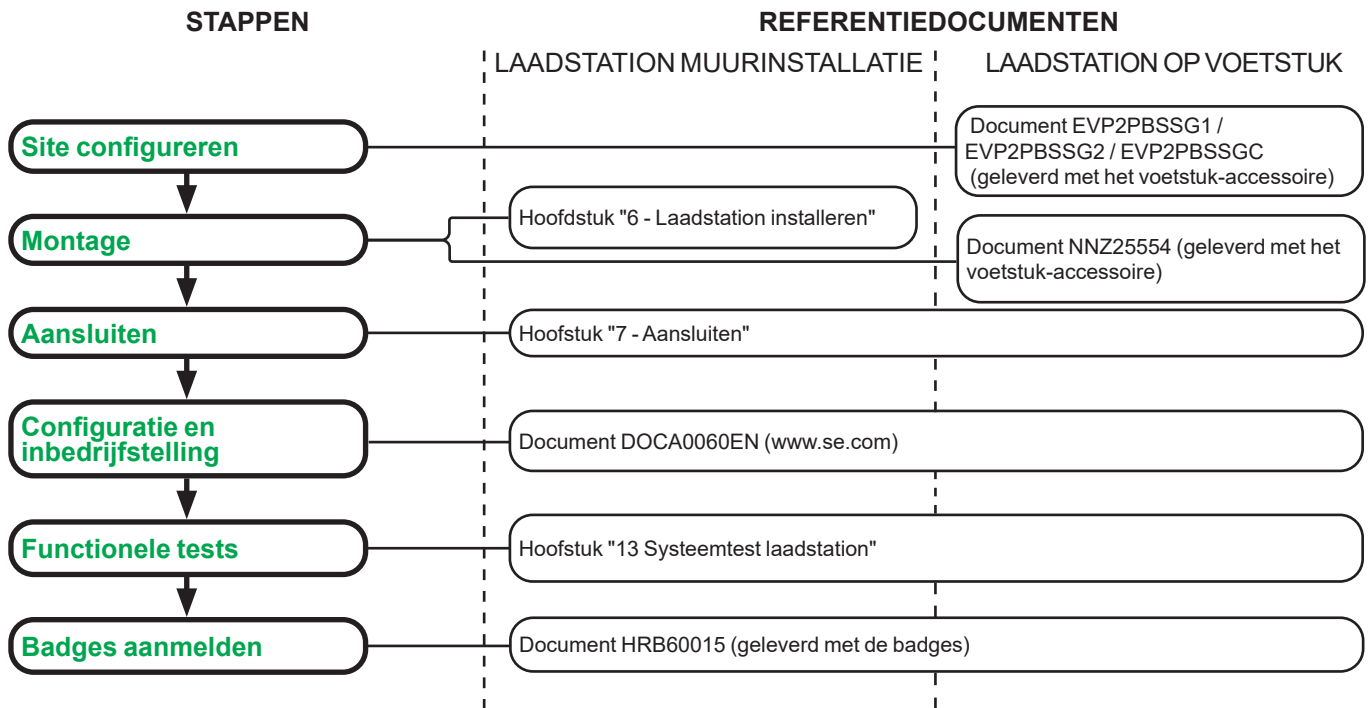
STAPPEN

REFERENTIEDOCUMENTEN

LAADSTATION MUURINSTALLATIE

LAADSTATION OP VOETSTUK

Site configureren

Document EVP2PBSSG1 / EVP2PBSSG2 / EVP2PBSSGC (geleverd met het voetstuk-accessoire)

Montage

Hoofdstuk "6 - Laadstation installeren"

Document NNZ25554 (geleverd met het voetstuk-accessoire)

Aansluiten

Hoofstuk "7 - Aansluiten"

Configuratie en inbedrijfstelling

Document DOCA0060EN (www.se.com)

Functionele tests

Hoofstuk "13 Systeemtest laadstation"

Badges aanmelden

Document HRB60015 (geleverd met de badges)